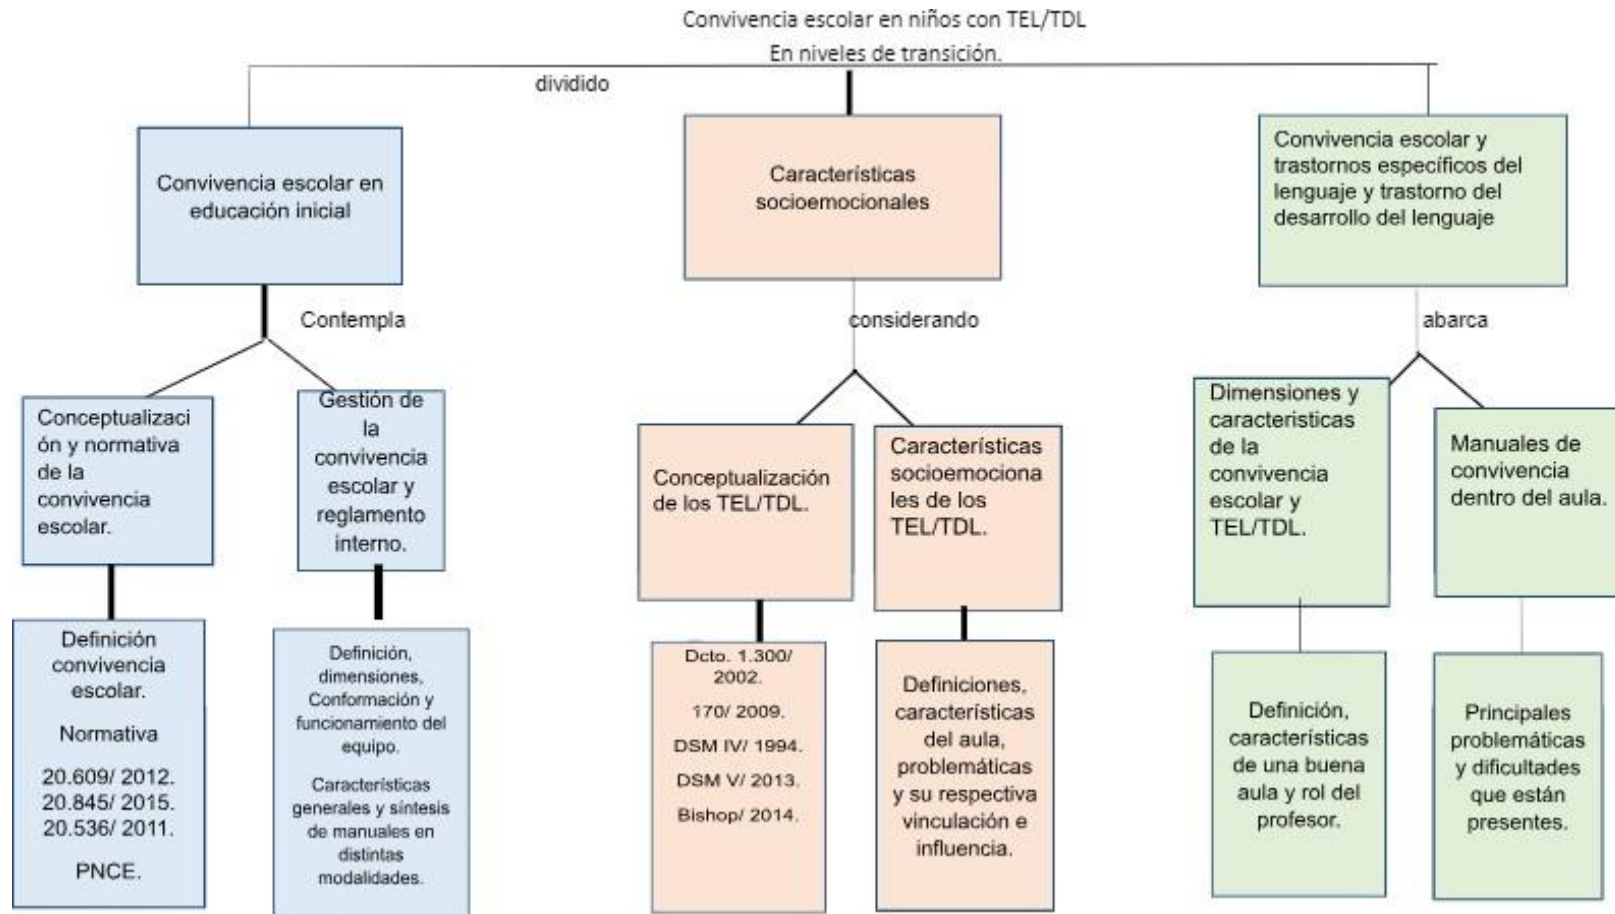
Convivencia escolar en niños con TEL/TDL
En niveles de transición.

dividido

Convivencia escolar en educación inicial

Contempla

Conceptualización y normativa de la convivencia escolar.

Definición convivencia escolar.

Normativa

20.609/ 2012.
20.845/ 2015.
20.536/ 2011.

PNCE.

Gestión de la convivencia escolar y reglamento interno.

Definición, dimensiones, Conformación y funcionamiento del equipo.

Características generales y síntesis de manuales en distintas modalidades.

Características socioemocionales

considerando

Conceptualización de los TEL/TDL.

Dcto. 1.300/ 2002.

170/ 2009.

DSM IV/ 1994.

DSM V/ 2013.

Bishop/ 2014.

Características socioemocionales de los TEL/TDL.

Definiciones, características del aula, problemáticas y su respectiva vinculación e influencia.

Convivencia escolar y trastornos específicos del lenguaje y trastorno del desarrollo del lenguaje

abarca

Dimensiones y caracteristicas de la convivencia escolar y TEL/TDL.

Definición, características de una buena aula y rol del profesor.

Manuales de convivencia dentro del aula.

Principales problemáticas y dificultades que están presentes.